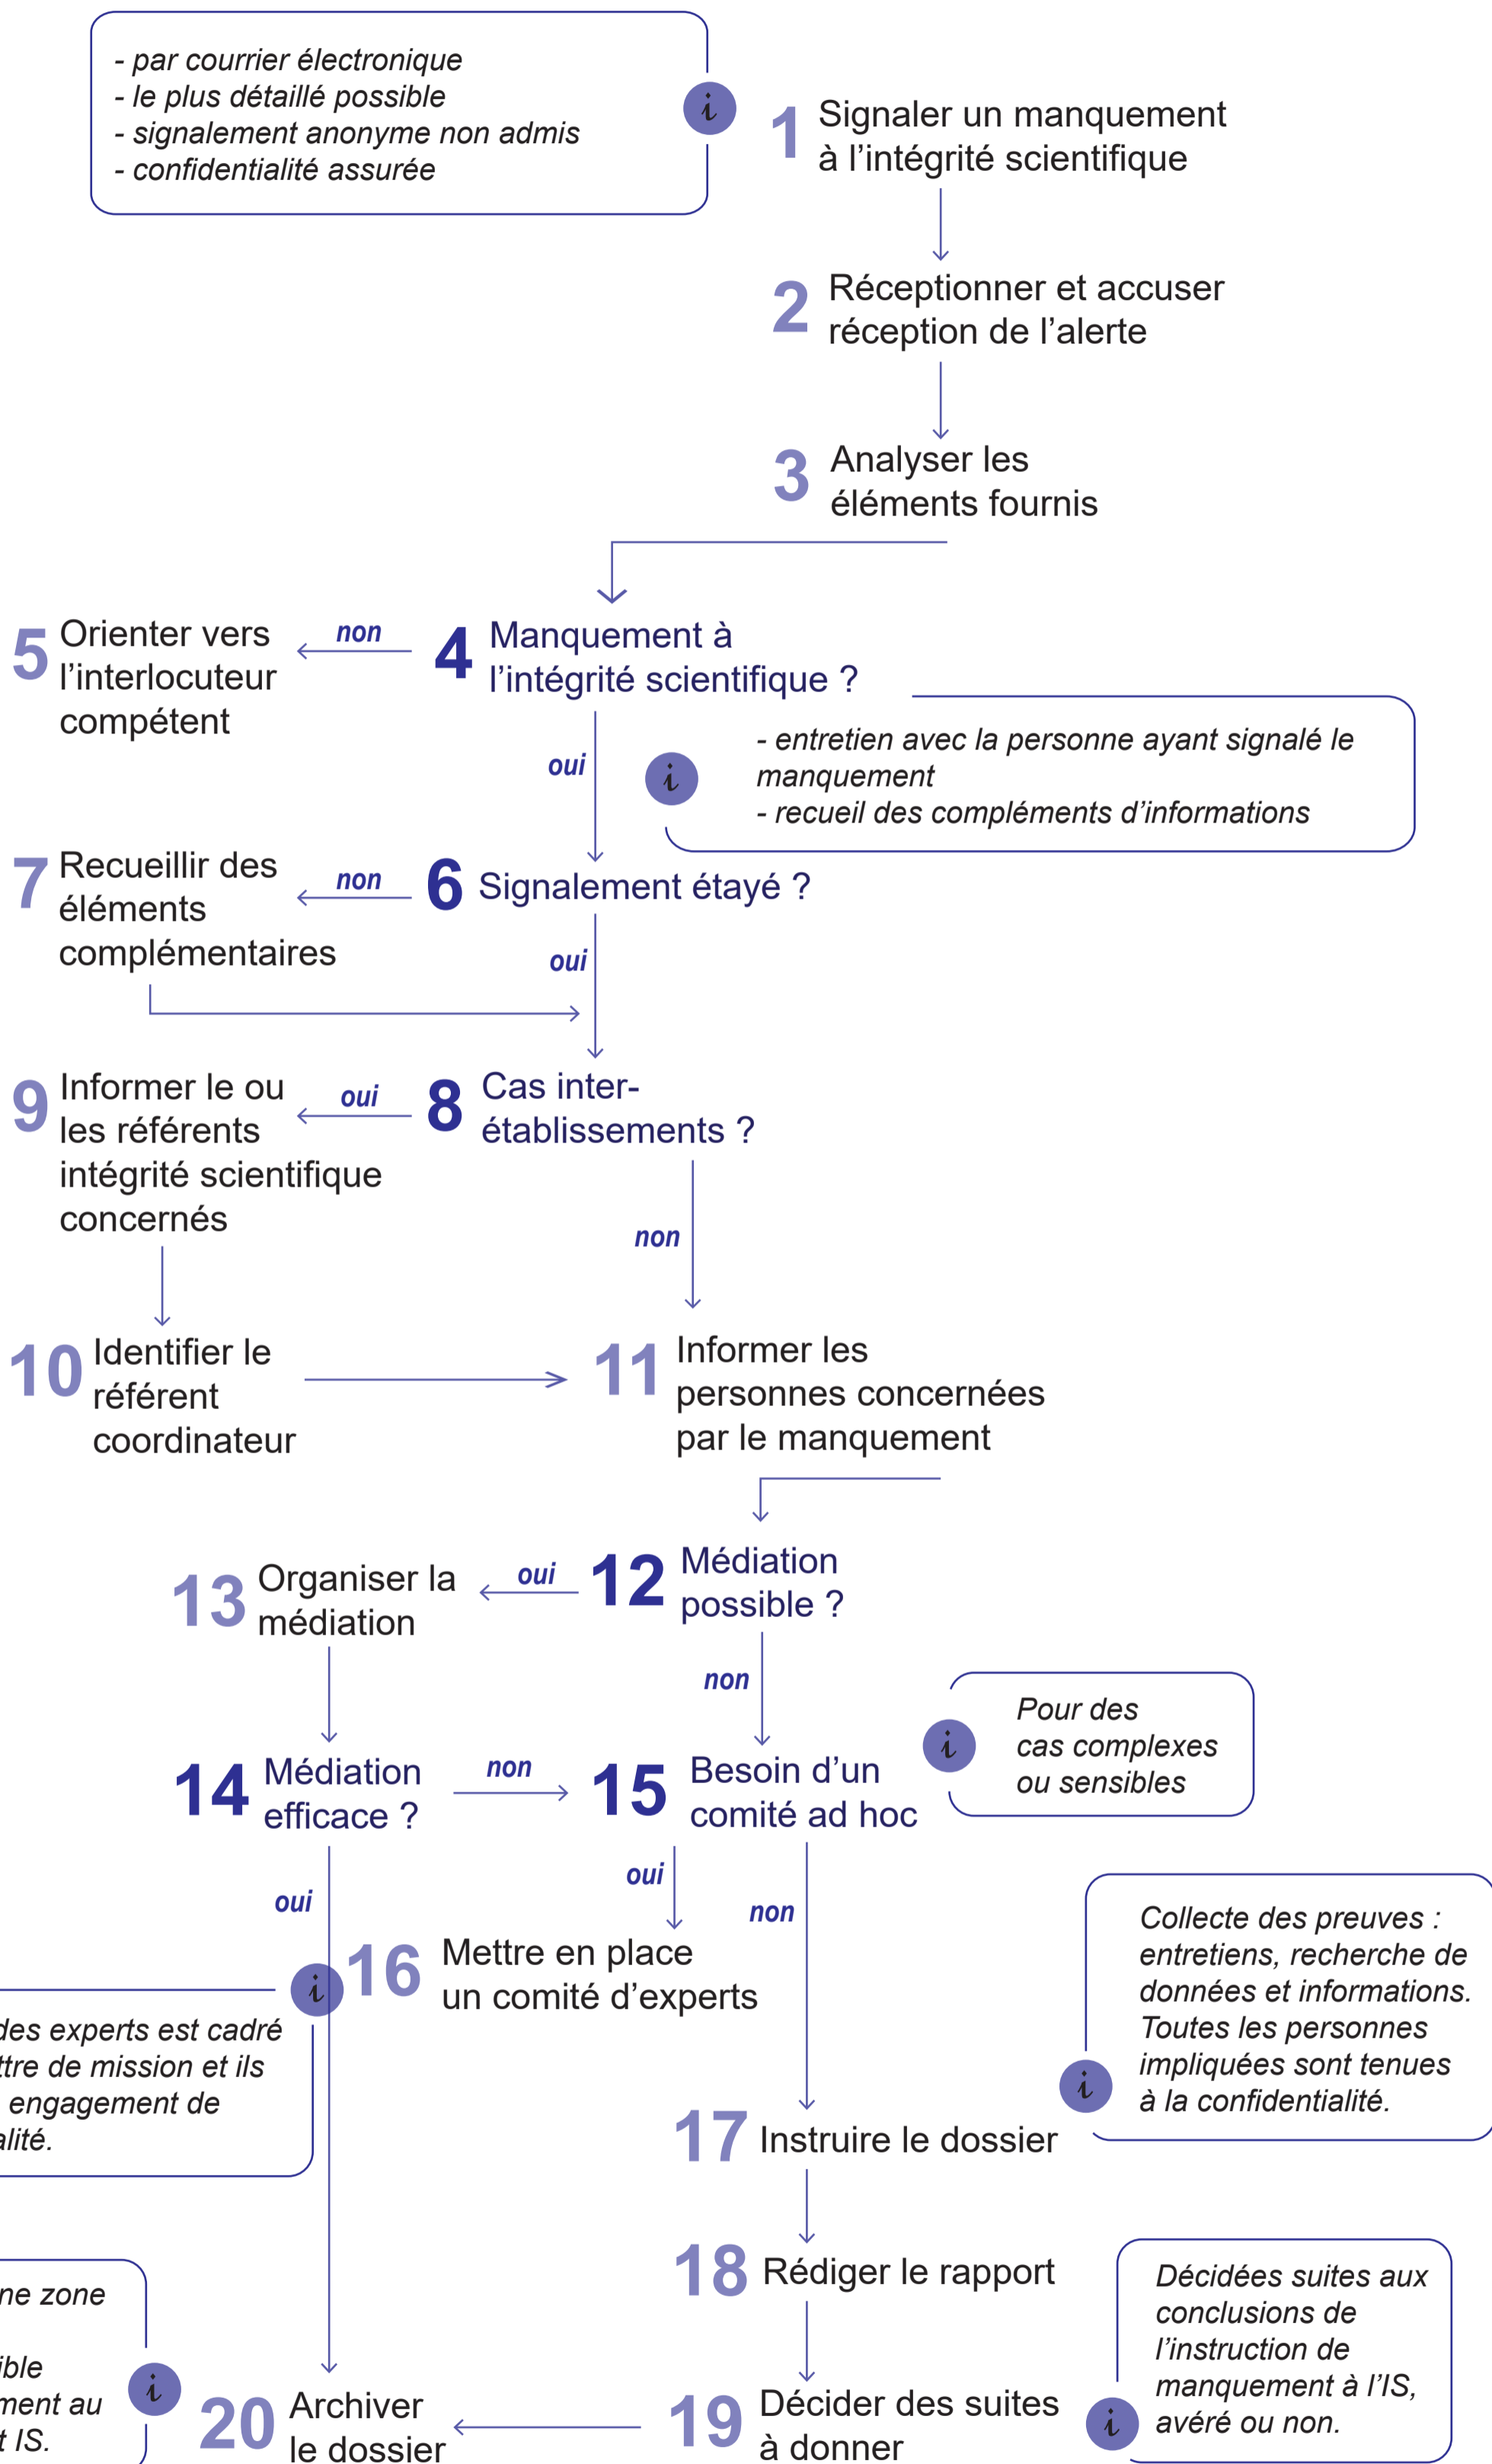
- par courrier électronique
- le plus détaillé possible
- signalement anonyme non admis
- confidentialité assurée

1 Signaler un manquement à l'intégrité scientifique

2 Réceptionner et accuser réception de l'alerte

3 Analyser les éléments fournis

5 Orienter vers l'interlocuteur compétent

non

4 Manquement à l'intégrité scientifique ?

oui

- entretien avec la personne ayant signalé le manquement
- recueil des compléments d'informations

7 Recueillir des éléments complémentaires

non

6 Signalement étayé ?

oui

9 Informer le ou les référents intégrité scientifique concernés

oui

8 Cas inter-établissements ?

non

10 Identifier le référent coordinateur

11 Informer les personnes concernées par le manquement

13 Organiser la médiation

oui

12 Médiation possible ?

non

Pour des cas complexes ou sensibles

14 Médiation efficace ?

non

15 Besoin d'un comité ad hoc

oui

oui

non

16 Mettre en place un comité d'experts

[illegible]des experts est cadré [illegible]tre de mission et ils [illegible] engagement de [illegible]alité.

Collecte des preuves : entretiens, recherche de données et informations. Toutes les personnes impliquées sont tenues à la confidentialité.

17 Instruire le dossier

18 Rédiger le rapport

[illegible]ne zone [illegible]ible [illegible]ment au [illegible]t IS.

Décidées suites aux conclusions de l'instruction de manquement à l'IS, avéré ou non.

20 Archiver le dossier

19 Décider des suites à donner